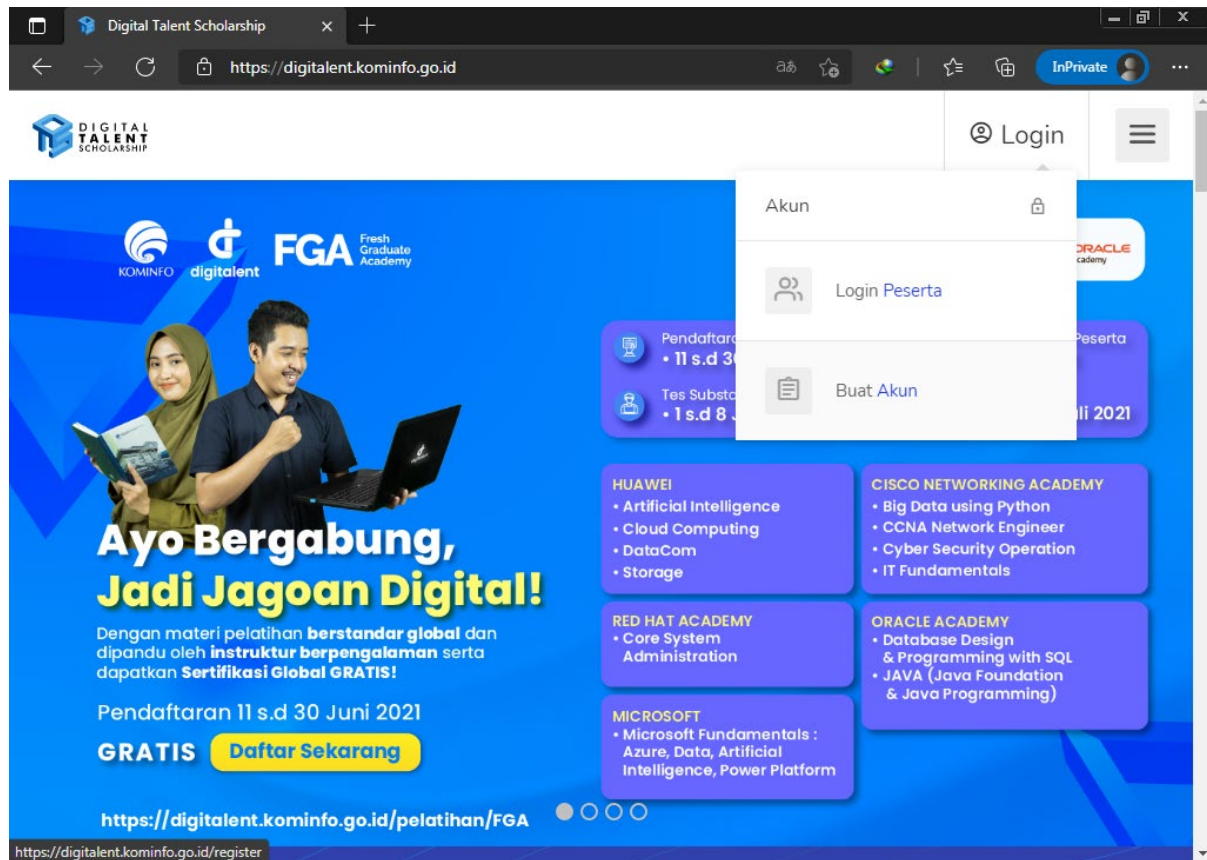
Digital Talent Scholarship ×

https://digitalent.kominfo.go.id

InPrivate

DIGITAL TALENT SCHOLARSHIP

Login

Akun

Login Peserta

Buat Akun

KOMINFO digitalent FGA Fresh Graduate Academy

ORACLE Academy

Pendaftar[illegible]
• 11 s.d 3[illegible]

Tes Substa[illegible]
• 1 s.d 8 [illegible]

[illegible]eserta

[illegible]li 2021

HUAWEI
• Artificial Intelligence
• Cloud Computing
• DataCom
• Storage

CISCO NETWORKING ACADEMY
• Big Data using Python
• CCNA Network Engineer
• Cyber Security Operation
• IT Fundamentals

RED HAT ACADEMY
• Core System Administration

ORACLE ACADEMY
• Database Design & Programming with SQL
• JAVA (Java Foundation & Java Programming)

MICROSOFT
• Microsoft Fundamentals : Azure, Data, Artificial Intelligence, Power Platform

Ayo Bergabung,
Jadi Jagoan Digital!

Dengan materi pelatihan berstandar global dan dipandu oleh instruktur berpengalaman serta dapatkan Sertifikasi Global GRATIS!

Pendaftaran 11 s.d 30 Juni 2021

GRATIS Daftar Sekarang

https://digitalent.kominfo.go.id/pelatihan/FGA

https://digitalent.kominfo.go.id/register